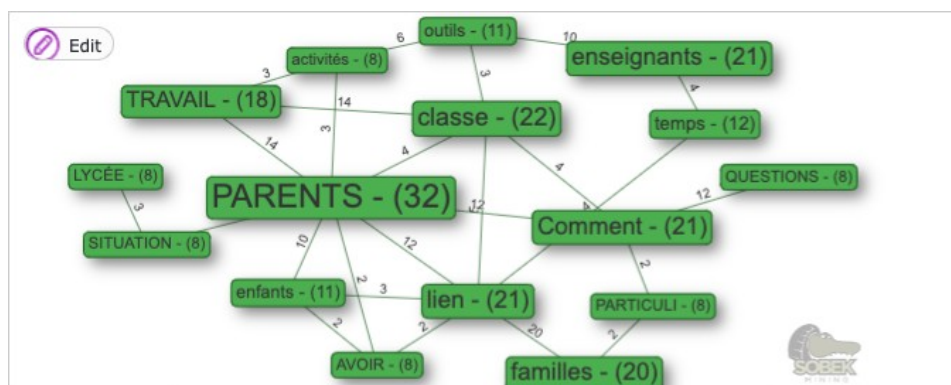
Edit

outils - (11)
6
10
activités - (8)
enseignants - (21)
3
3
4
TRAVAIL - (18)
14
classe - (22)
temps - (12)
3
14
4
4
LYCÉE - (8)
QUESTIONS - (8)
12
PARENTS - (32)
4
12
3
Comment - (21)
SITUATION - (8)
10
12
2
2
enfants - (11)
3
lien - (21)
PARTICULI - (8)
2
2
20
2
AVOIR - (8)
familles - (20)
SOBEK
MINING